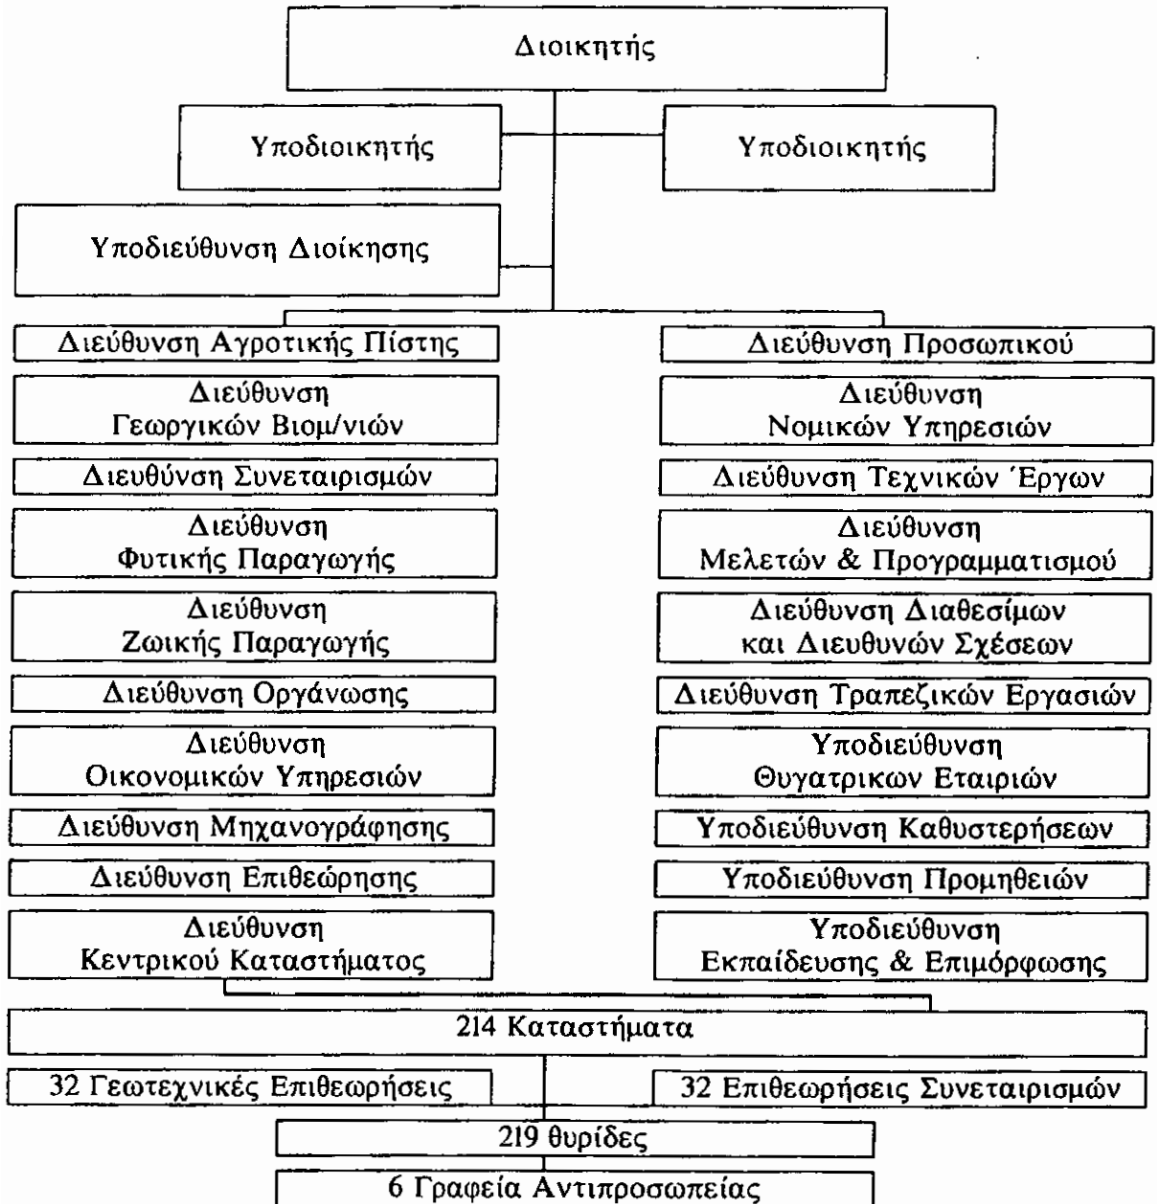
Διοικητής

Υποδιοικητής

Υποδιοικητής

Υποδιεύθυνση Διοίκησης

Διεύθυνση Αγροτικής Πίστης

Διεύθυνση Γεωργικών Βιομ/νιών

Διευθύνση Συνεταιρισμών

Διεύθυνση Φυτικής Παραγωγής

Διεύθυνση Ζωικής Παραγωγής

Διεύθυνση Οργάνωσης

Διεύθυνση Οικονομικών Υπηρεσιών

Διεύθυνση Μηχανογράφησης

Διεύθυνση Επιθεώρησης

Διεύθυνση Κεντρικού Καταστήματος

Διεύθυνση Προσωπικού

Διεύθυνση Νομικών Υπηρεσιών

Διεύθυνση Τεχνικών Έργων

Διεύθυνση Μελετών & Προγραμματισμού

Διεύθυνση Διαθεσίμων και Διευθυνών Σχέσεων

Διεύθυνση Τραπεζικών Εργασιών

Υποδιεύθυνση Θυγατρικων Εταιριών

Υποδιεύθυνση Καθυστερήσεων

Υποδιεύθυνση Προμηθειών

Υποδιεύθυνση Εκπαίδευσης & Επιμόρφωσης

214 Καταστήματα

32 Γεωτεχνικές Επιθεωρήσεις

32 Επιθεωρήσεις Συνεταιρισμών

219 θυρίδες

6 Γραφεία Αντιπροσωπείας